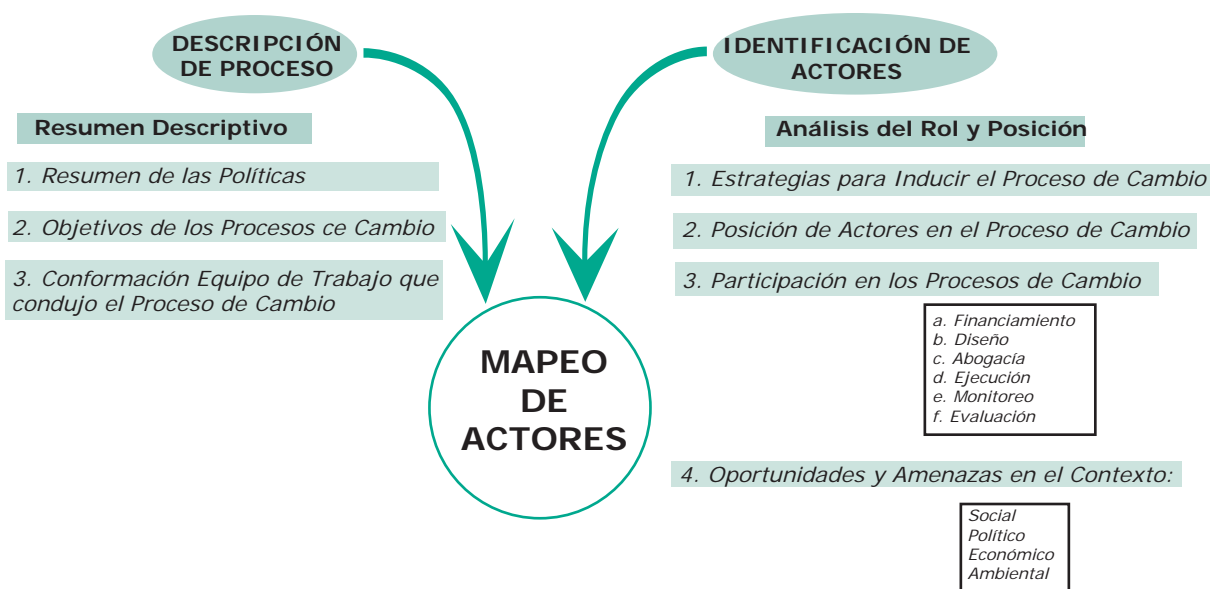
DESCRIPCIÓN DE PROCESO

IDENTIFICACIÓN DE ACTORES

Resumen Descriptivo

1. Resumen de las Políticas

2. Objetivos de los Procesos ce Cambio

3. Conformación Equipo de Trabajo que condujo el Proceso de Cambio

MAPEO DE ACTORES

Análisis del Rol y Posición

1. Estrategias para Inducir el Proceso de Cambio

2. Posición de Actores en el Proceso de Cambio

3. Participación en los Procesos de Cambio

a. Financiamiento
b. Diseño
c. Abogacía
d. Ejecución
e. Monitoreo
f. Evaluación

4. Oportunidades y Amenazas en el Contexto:

Social
Político
Económico
Ambiental